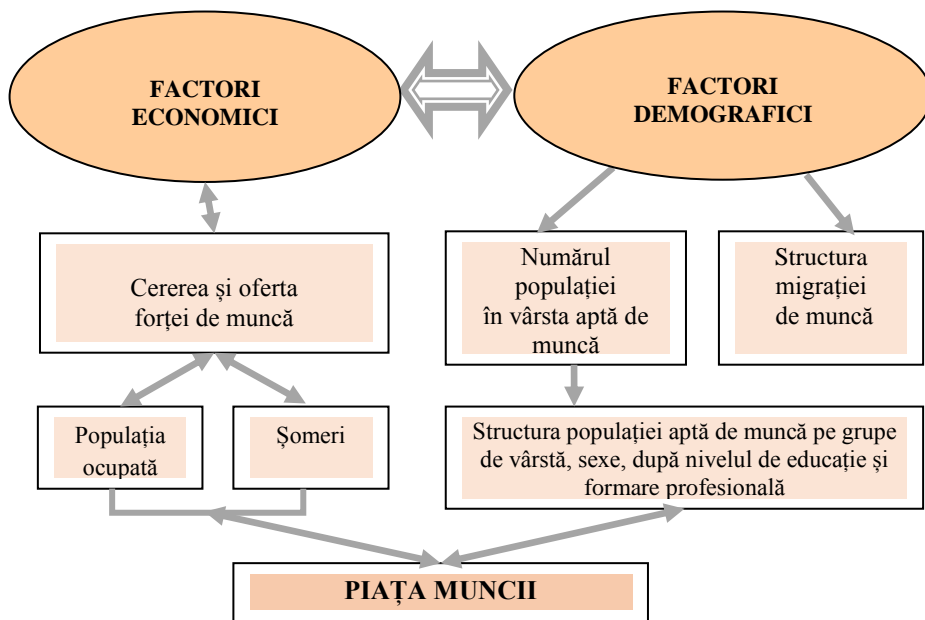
FACTORI ECONOMICI

FACTORI DEMOGRAFICI

Cererea și oferta forței de muncă

Numărul populației în vârsta aptă de muncă

Structura migrației de muncă

Populația ocupată

Șomeri

Structura populației aptă de muncă pe grupe de vârstă, sexe, după nivelul de educație și formare profesională

PIAȚA MUNCII